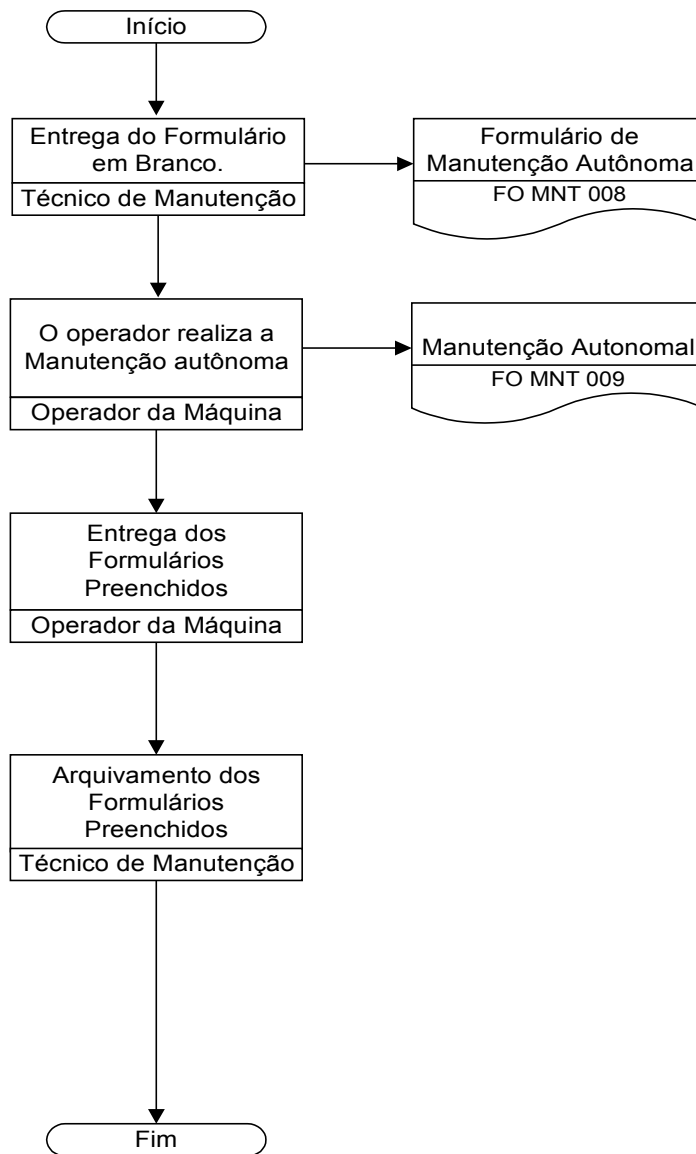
Início

Entrega do Formulário em Branco.

Técnico de Manutenção

Formulário de Manutenção Autônoma

FO MNT 008

O operador realiza a Manutenção autônoma

Operador da Máquina

Manutenção Autonomal

FO MNT 009

Entrega dos Formulários Preenchidos

Operador da Máquina

Arquivamento dos Formulários Preenchidos

Técnico de Manutenção

Fim